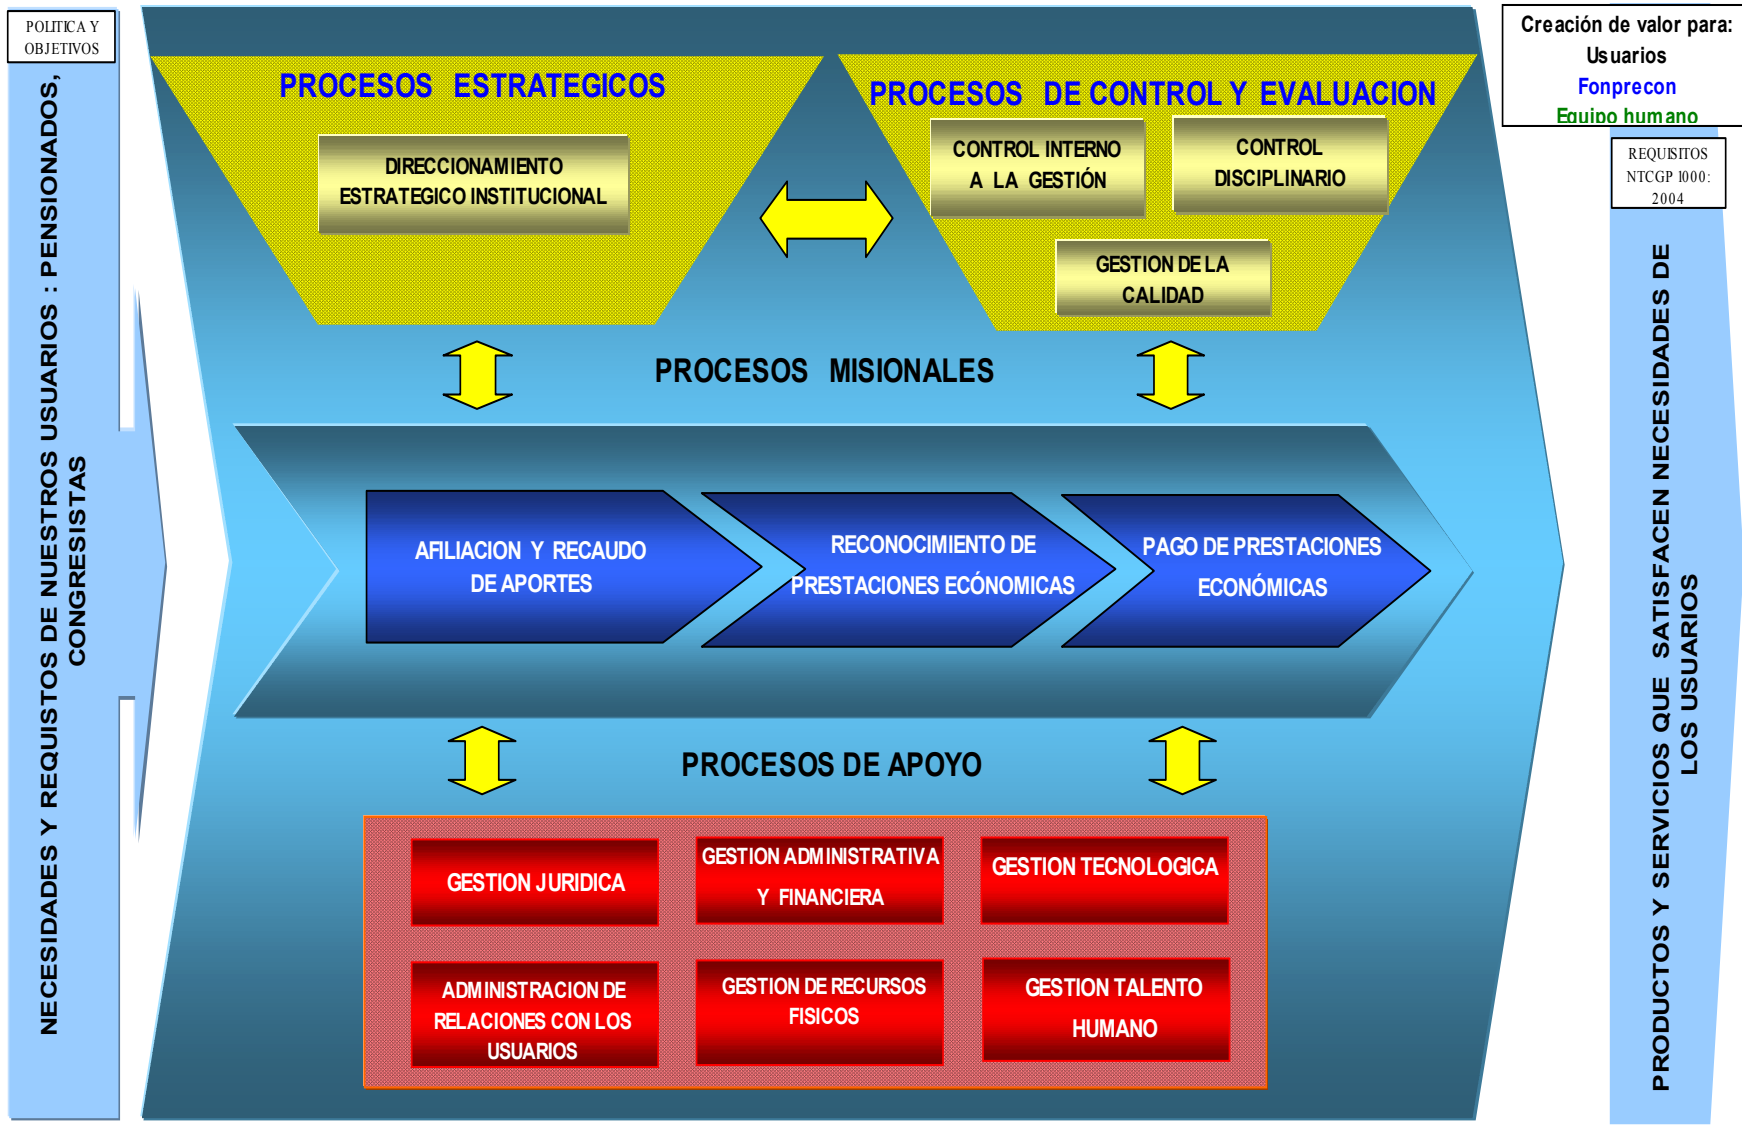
POLITICA Y OBJETIVOS

NECESIDADES Y REQUISTOS DE NUESTROS USUARIOS : PENSIONADOS, CONGRESISTAS

PROCESOS ESTRATEGICOS

DIRECCIONAMIENTO ESTRATEGICO INSTITUCIONAL

PROCESOS DE CONTROL Y EVALUACION

CONTROL INTERNO A LA GESTIÓN

CONTROL DISCIPLINARIO

GESTION DE LA CALIDAD

Creación de valor para:
Usuarios
Fonprecon
Equipo humano

REQUISITOS NTCGP 1000: 2004

PROCESOS MISIONALES

AFILIACION Y RECAUDO DE APORTES

RECONOCIMIENTO DE PRESTACIONES ECÓNOMICAS

PAGO DE PRESTACIONES ECONÓMICAS

PROCESOS DE APOYO

GESTION JURIDICA

GESTION ADMINISTRATIVA Y FINANCIERA

GESTION TECNOLOGICA

ADMINISTRACION DE RELACIONES CON LOS USUARIOS

GESTION DE RECURSOS FISICOS

GESTION TALENTO HUMANO

PRODUCTOS Y SERVICIOS QUE SATISFACEN NECESIDADES DE LOS USUARIOS